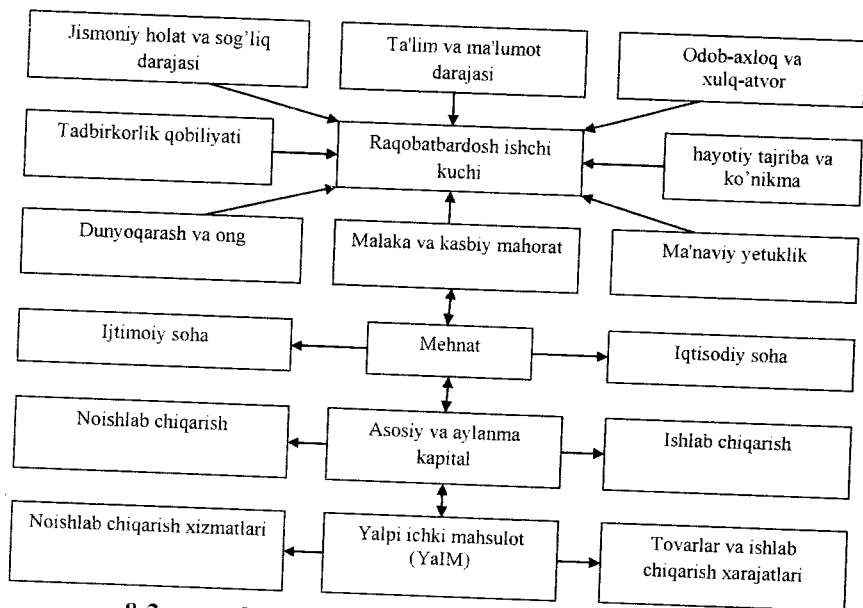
Jismoniy holat va sog'liq darajasi

Ta'lim va ma'lumot darajasi

Odob-axloq va xulq-atvor

Tadbirkorlik qobiliyati

Raqobatbardosh ishchi kuchi

hayotiy tajriba va ko'nikma

Dunyoqarash va ong

Malaka va kasbiy mahorat

Ma'naviy yetuklik

Ijtimoiy soha

Mehnat

Iqtisodiy soha

Noishlab chiqarish

Asosiy va aylanma kapital

Ishlab chiqarish

Noishlab chiqarish xizmatlari

Yalpi ichki mahsulot (YaIM)

Tovarlar va ishlab chiqarish xarajatlari

8.2 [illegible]